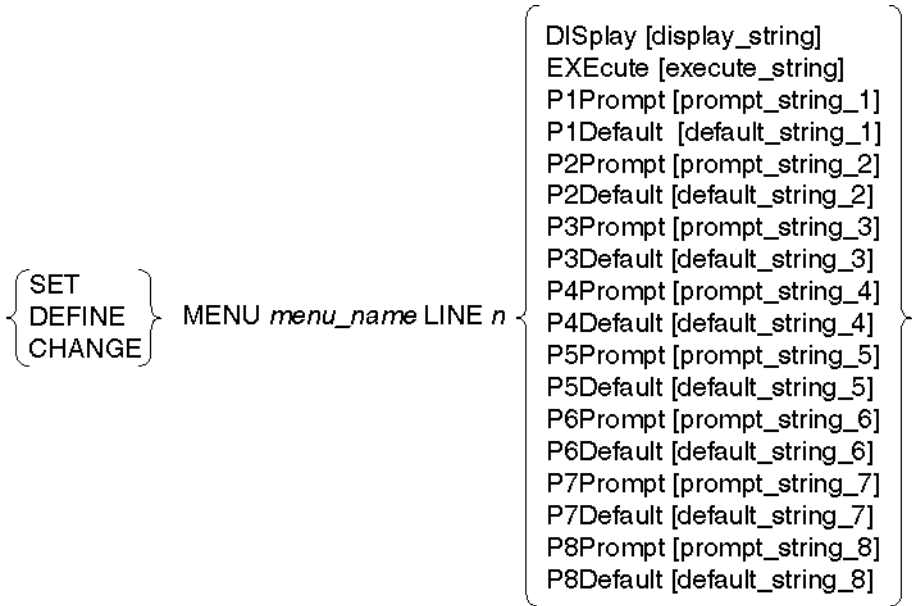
SET
DEFINE
CHANGE

MENU *menu_name* LINE *n*

DISplay [display_string]
EXEcute [execute_string]
P1Prompt [prompt_string_1]
P1Default [default_string_1]
P2Prompt [prompt_string_2]
P2Default [default_string_2]
P3Prompt [prompt_string_3]
P3Default [default_string_3]
P4Prompt [prompt_string_4]
P4Default [default_string_4]
P5Prompt [prompt_string_5]
P5Default [default_string_5]
P6Prompt [prompt_string_6]
P6Default [default_string_6]
P7Prompt [prompt_string_7]
P7Default [default_string_7]
P8Prompt [prompt_string_8]
P8Default [default_string_8]